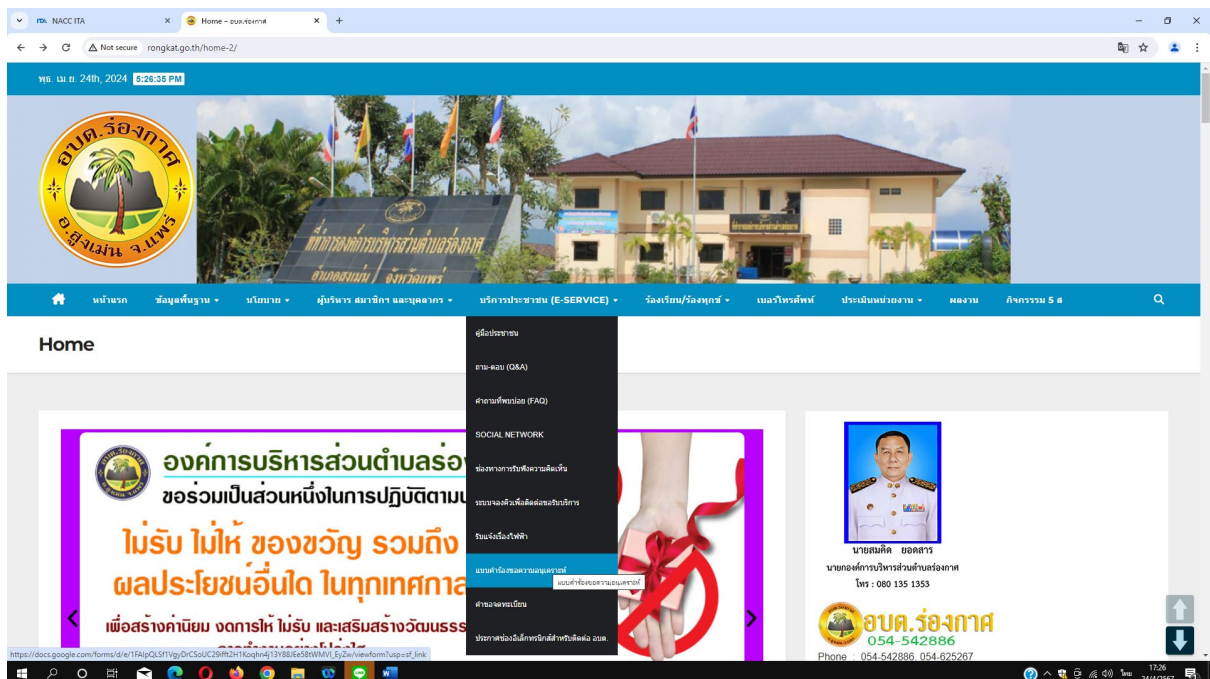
NACC ITA
Home – อบต.ร่องกาศ
Not secure rongkat.go.th/home-2/

พุธ. เม.ย. 24th, 2024 5:26:35 PM

อบต.ร่องกาศ
อ.สูงเม่น จ.แพร่

ที่ทำการองค์การบริหารส่วนตำบลร่องกาศ
อำเภอสูงเม่น จังหวัดแพร่

หน้าแรก ข้อมูลพื้นฐาน นโยบาย ผู้บริหาร สมาชิกฯ และบุคลากร บริการประชาชน (E-SERVICE) ร้องเรียน/ร้องทุกข์ เบอร์โทรศัพท์ ประเมินหน่วยงาน ผลงาน กิจกรรม 5 ส

Home

คู่มือประชาชน
ถาม-ตอบ (Q&A)
คำถามที่พบบ่อย (FAQ)
SOCIAL NETWORK
ช่องทางการรับฟังความคิดเห็น
ระบบจองคิวเพื่อติดต่อขอรับบริการ
รับแจ้งเรื่องไฟฟ้า
แบบคำร้องขอความอนุเคราะห์
แบบคำร้องขอความอนุเคราะห์
คำขอจดทะเบียน
ประกาศช่องอิเล็กทรอนิกส์สำหรับติดต่อ อบต.

องค์การบริหารส่วนตำบลร่อง
ขอร่วมเป็นส่วนหนึ่งในการปฏิบัติตาม
ไม่รับ ไม่ให้ ของขวัญ รวมถึง
ผลประโยชน์อื่นใด ในทุกเทศกาล
เพื่อสร้างค่านิยม งดการให้ ไม่รับ และเสริมสร้างวัฒนธรร

นายสมคิด ยอดสาร
นายกองค์การบริหารส่วนตำบลร่องกาศ
โทร : 080 135 1353

อบต.ร่องกาศ
054-542886
Phone 054-542886, 054-625267

https://docs.google.com/forms/d/e/1FAIpQLSf1VgyDrCSoUC29ifft2H1Koqhn4j13Y88/Ee58tWMVI_EyZw/viewform?usp=sf_link

17:26
24/4/2567